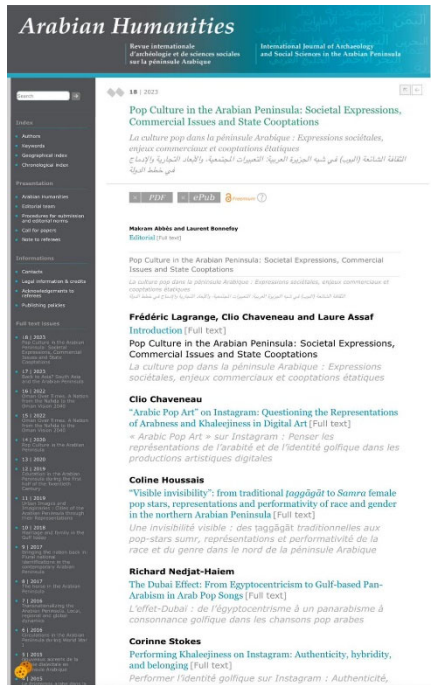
Arabian Humanities

Revue internationale d'archéologie et de sciences sociales sur la péninsule Arabique

International Journal of Archaeology and Social Sciences in the Arabian Peninsula

Search

Index
Authors
Keywords
Geographical index
Chronological index

Presentation
Arabian Humanities
Editorial team
Procedures for submission and editorial norms
Call for papers
Note to referees

Informations
Contacts
Legal information & credits
Acknowledgements to referees
Publishing policies

Full text issues
18 | 2023
Pop Culture in the Arabian Peninsula: Societal Expressions, Commercial Issues and State Cooptations
17 | 2023
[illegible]
16 | 2022
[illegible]
15 | 2022
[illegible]
14 | 2020
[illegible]
13 | 2020
12 | 2019
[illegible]
11 | 2019
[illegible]
10 | 2018
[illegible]
9 | 2017
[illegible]
8 | 2017
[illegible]
7 | 2016
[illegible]
6 | 2016
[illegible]
5 | 2015
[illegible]

18 | 2023

Pop Culture in the Arabian Peninsula: Societal Expressions, Commercial Issues and State Cooptations

La culture pop dans la péninsule Arabique : Expressions sociétales, enjeux commerciaux et cooptations étatiques

الثقافة الشائعة (البوب) في شبه الجزيرة العربية: التعبيرات المجتمعية، والأبعاد التجارية والإدماج في خطط الدولة

PDF ePub

Makram Abbès and Laurent Bonnefoy
Editorial [Full text]

Pop Culture in the Arabian Peninsula: Societal Expressions, Commercial Issues and State Cooptations

La culture pop dans la péninsule Arabique : Expressions sociétales, enjeux commerciaux et cooptations étatiques

الثقافة الشائعة (البوب) في شبه الجزيرة العربية: التعبيرات المجتمعية، والأبعاد التجارية والإدماج في خطط الدولة

Frédéric Lagrange, Clio Chaveneau and Laure Assaf
Introduction [Full text]
Pop Culture in the Arabian Peninsula: Societal Expressions, Commercial Issues and State Cooptations
La culture pop dans la péninsule Arabique : Expressions sociétales, enjeux commerciaux et cooptations étatiques

Clio Chaveneau
"Arabic Pop Art" on Instagram: Questioning the Representations of Arabness and Khaleejiness in Digital Art [Full text]
« Arabic Pop Art » sur Instagram : Penser les représentations de l'arabité et de l'identité golfique dans les productions artistiques digitales

Coline Houssais
"Visible invisibility": from traditional taqqāqāt to Samra female pop stars, representations and performativity of race and gender in the northern Arabian Peninsula [Full text]
Une invisibilité visible : des taqqāqāt traditionnelles aux pop-stars sumr, représentations et performativité de la race et du genre dans le nord de la péninsule Arabique

Richard Nedjat-Haiem
The Dubai Effect: From Egyptocentrism to Gulf-based Pan-Arabism in Arab Pop Songs [Full text]
L'effet-Dubaï : de l'égyptocentrisme à un panarabisme à consonnance golfique dans les chansons pop arabes

Corinne Stokes
Performing Khaleejiness on Instagram: Authenticity, hybridity, and belonging [Full text]
Performer l'identité golfique sur Instagram : Authenticité,